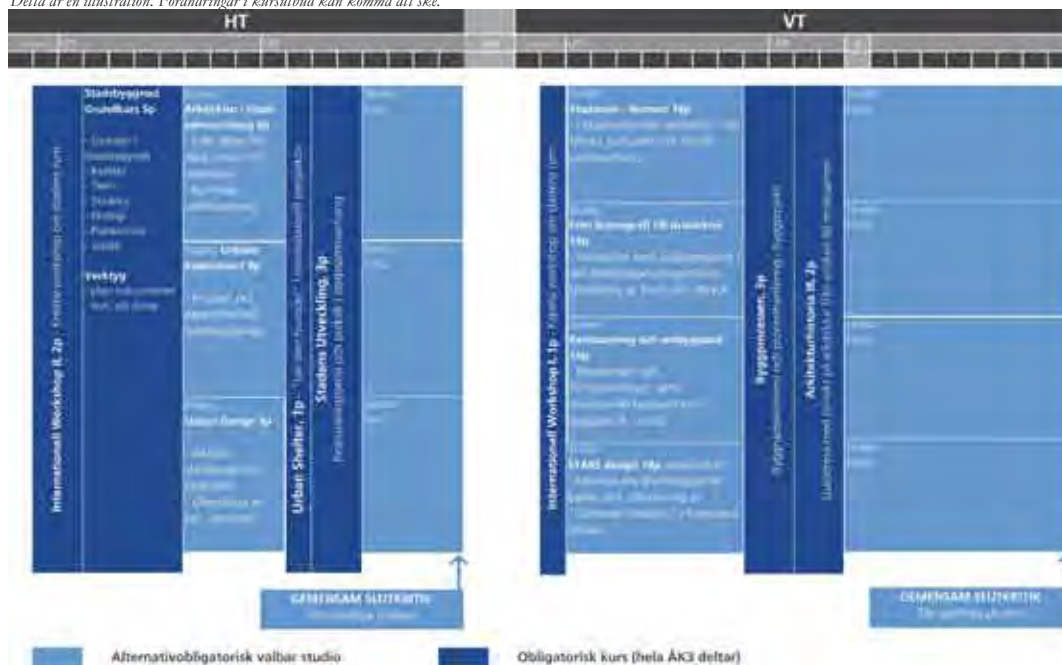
Detta är en illustration. Förändringar i kursutbud kan komma att ske.

HT

VT

Stadsbyggnad Grundkurs 5p

Verktyg

Arkitektur - Stadsutveckling 8p

Urban Komplext 7p

Urban Design 5p

International Workshop II, 2p

Urban Shelter, 1p

Stadens Utveckling, 3p

GEMENSAM SLUTKRITIK

Hus Form 15p

Hus Rumsligt 10 11p

Restaurering och ombyggnad 14p

STARS design 10p

International Workshop II, 2p

Byggprocessen, 3p

Arkitekturhistoria III, 2p

GEMENSAM SLUTKRITIK

Alternativobligatorisk valbar studio

Obligatorisk kurs (hela ÅK3 deltar)